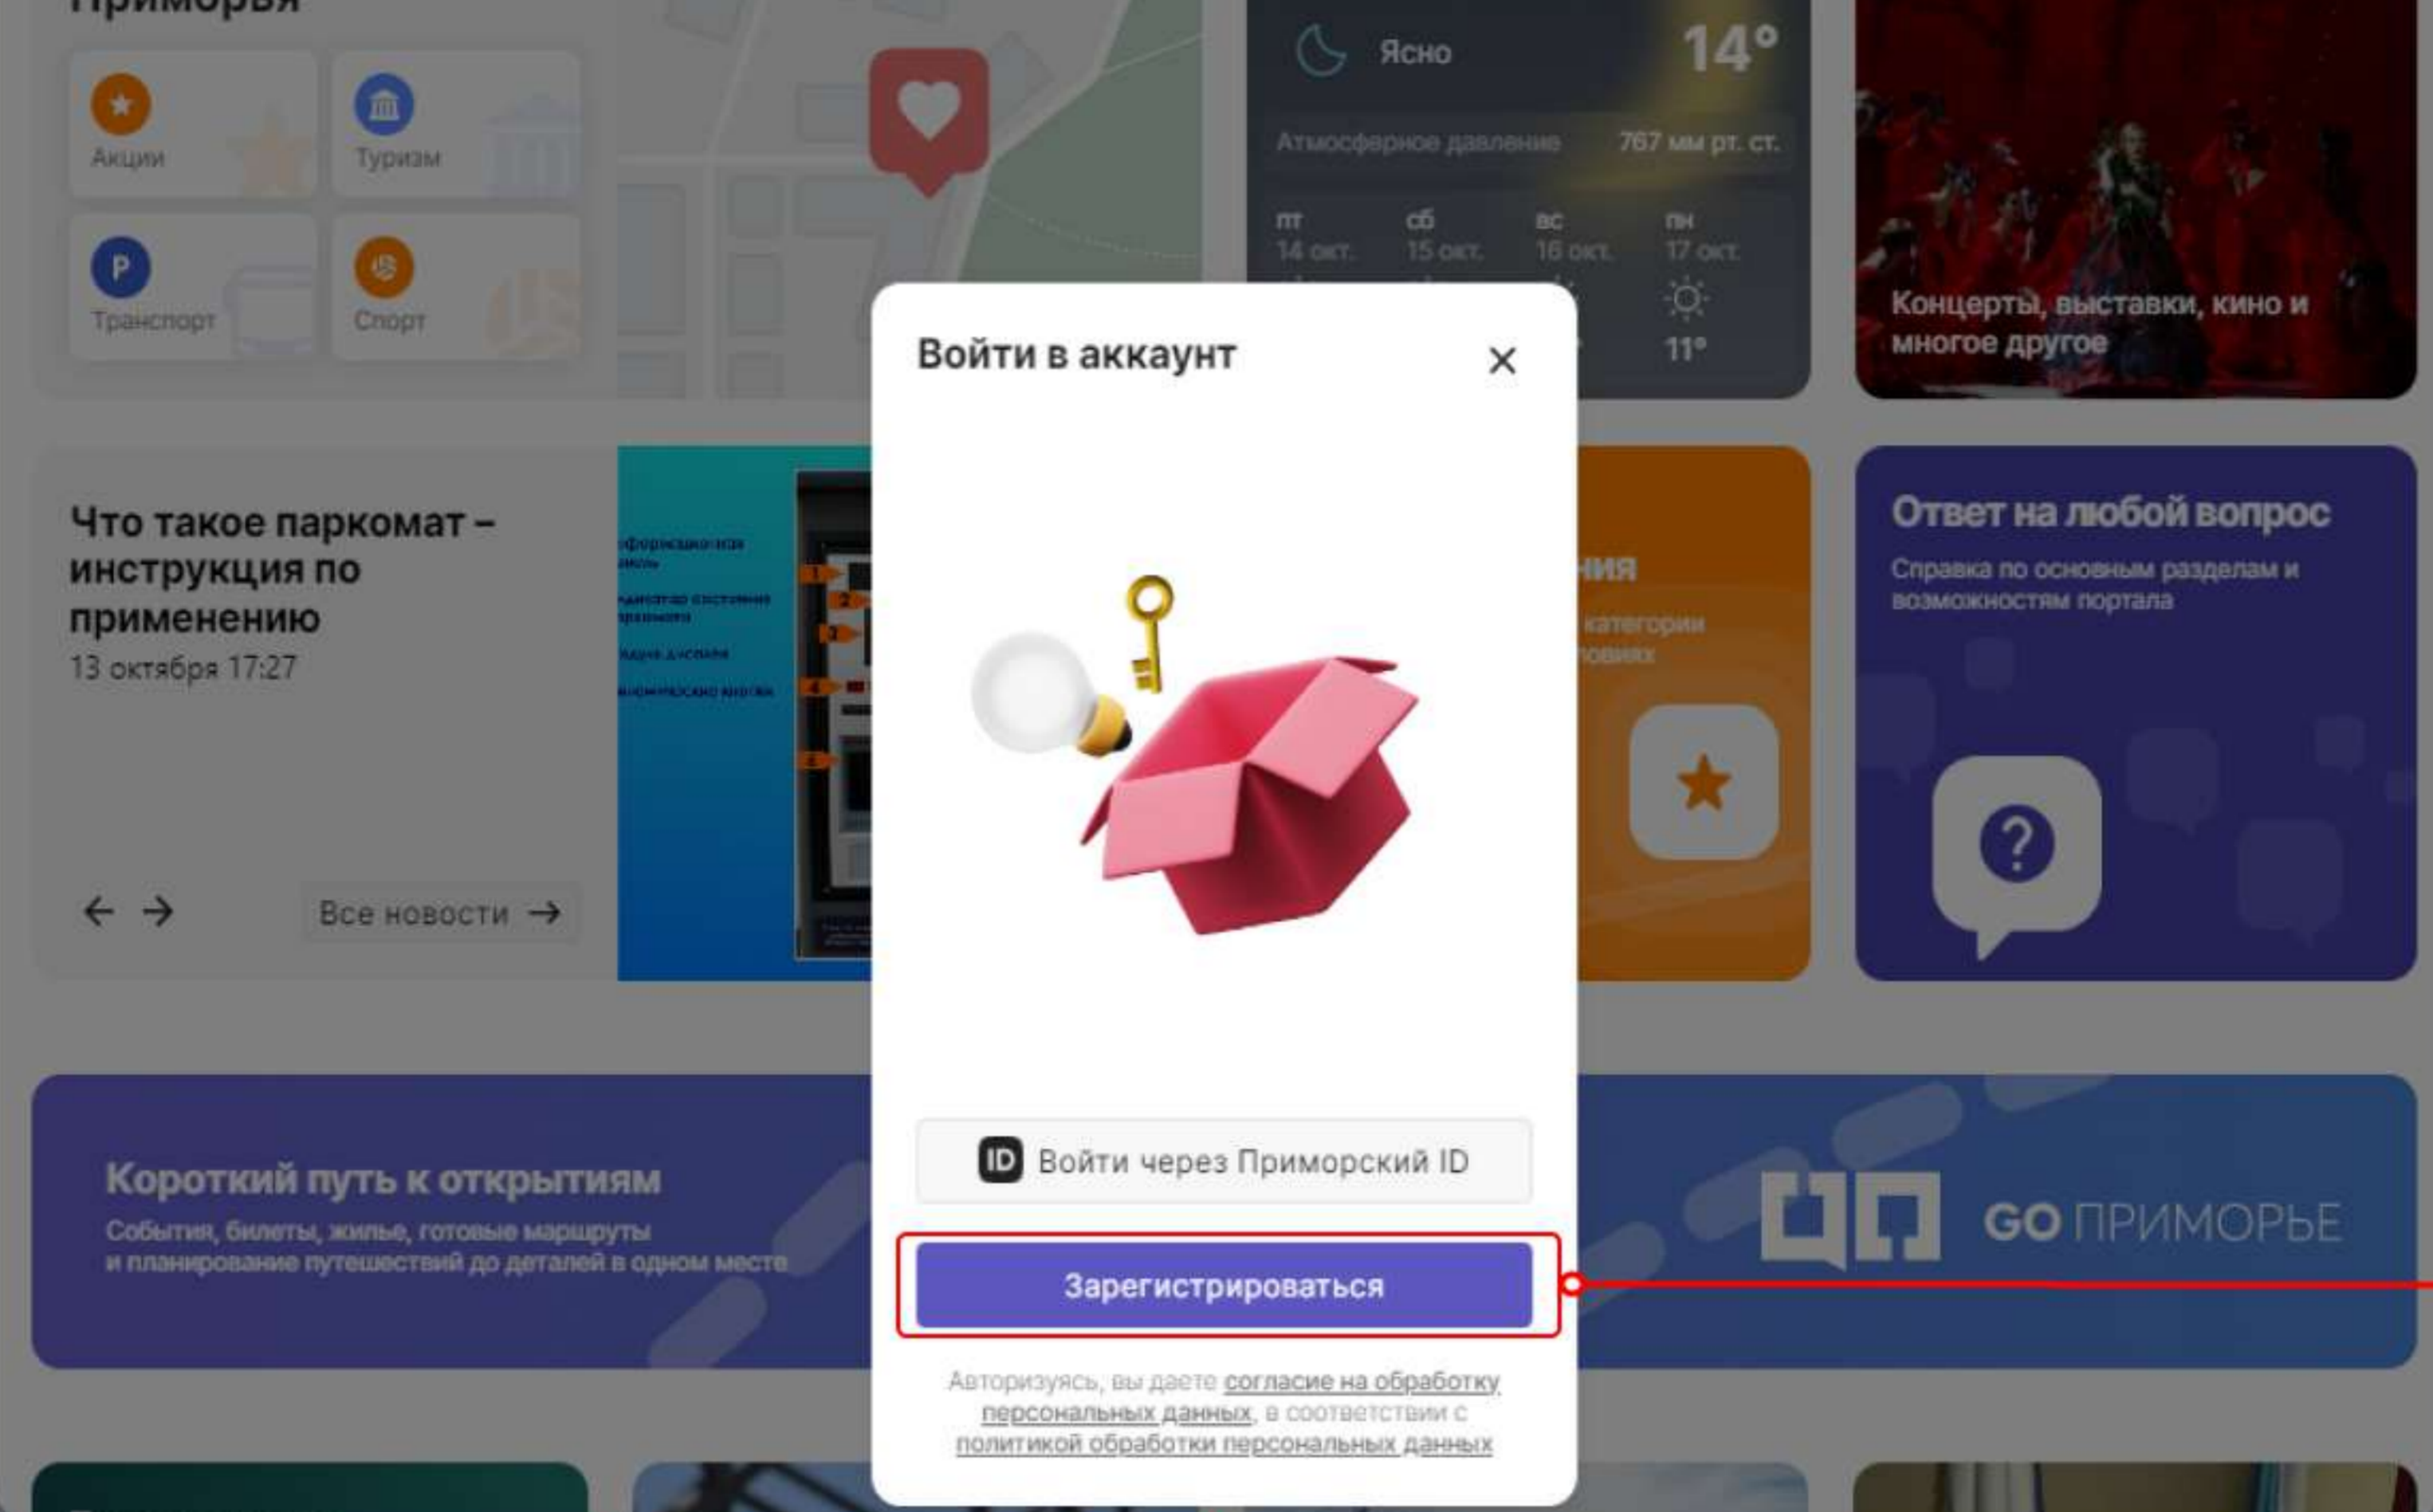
Приморья

Акции
Туризм
Транспорт
Спорт

Ясно 14°
Атмосферное давление 767 мм рт. ст.
пт 14 окт.
сб 15 окт.
вс 16 окт.
пн 17 окт.
11°

Концерты, выставки, кино и многое другое

Что такое паркомат – инструкция по применению
13 октября 17:27

Все новости

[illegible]ния
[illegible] категории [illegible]овных

Ответ на любой вопрос
Справка по основным разделам и возможностям портала

Короткий путь к открытиям
События, билеты, жилье, готовые маршруты и планирование путешествий до деталей в одном месте

GO ПРИМОРЬЕ

Войти в аккаунт

ID Войти через Приморский ID

Зарегистрироваться

Авторизуясь, вы даете согласие на обработку персональных данных, в соответствии с политикой обработки персональных данных